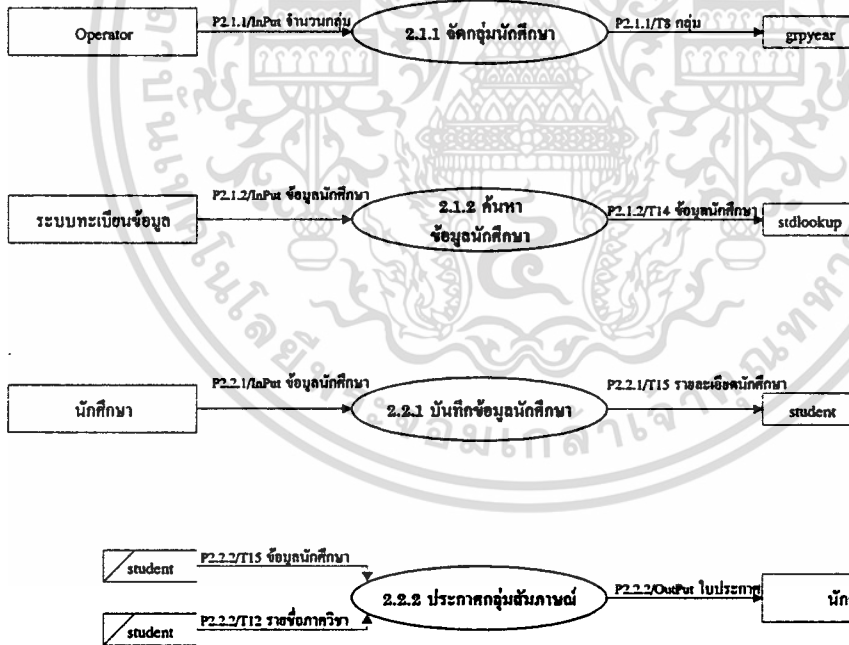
Operator

P2.1.1/InPut จำนวนกลุ่ม

2.1.1 จัดกลุ่มนักศึกษา

P2.1.1/T8 กลุ่ม

grpyear

ระบบทะเบียนข้อมูล

P2.1.2/InPut ข้อมูลนักศึกษา

2.1.2 ค้นหาข้อมูลนักศึกษา

P2.1.2/T14 ข้อมูลนักศึกษา

stdlookup

นักศึกษา

P2.2.1/InPut ข้อมูลนักศึกษา

2.2.1 บันทึกข้อมูลนักศึกษา

P2.2.1/T15 รายละเอียดนักศึกษา

student

student

P2.2.2/T15 ข้อมูลนักศึกษา

student

P2.2.2/T12 รายชื่อภาควิชา

2.2.2 ประกาศกลุ่มสัมภาษณ์

P2.2.2/OutPut ใบประกา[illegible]

นัก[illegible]